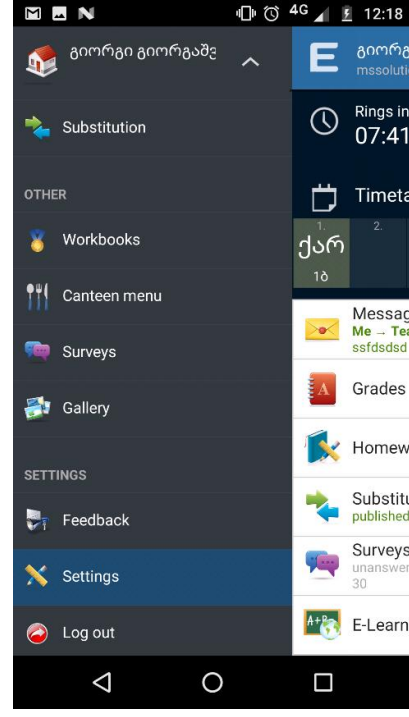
4G 12:18

გიორგი გიორგაშვ

Substitution

OTHER

Workbooks

Canteen menu

Surveys

Gallery

SETTINGS

Feedback

Settings

Log out

E

გიორგ
mssoluti

Rings in
07:41

Timeta

1. 2.

ქარ
1ბ

Messag
Me → Tea
ssfdsdsd

Grades

Homew

Substitu
published

Surveys
unanswer
30

A+B

E-Learn